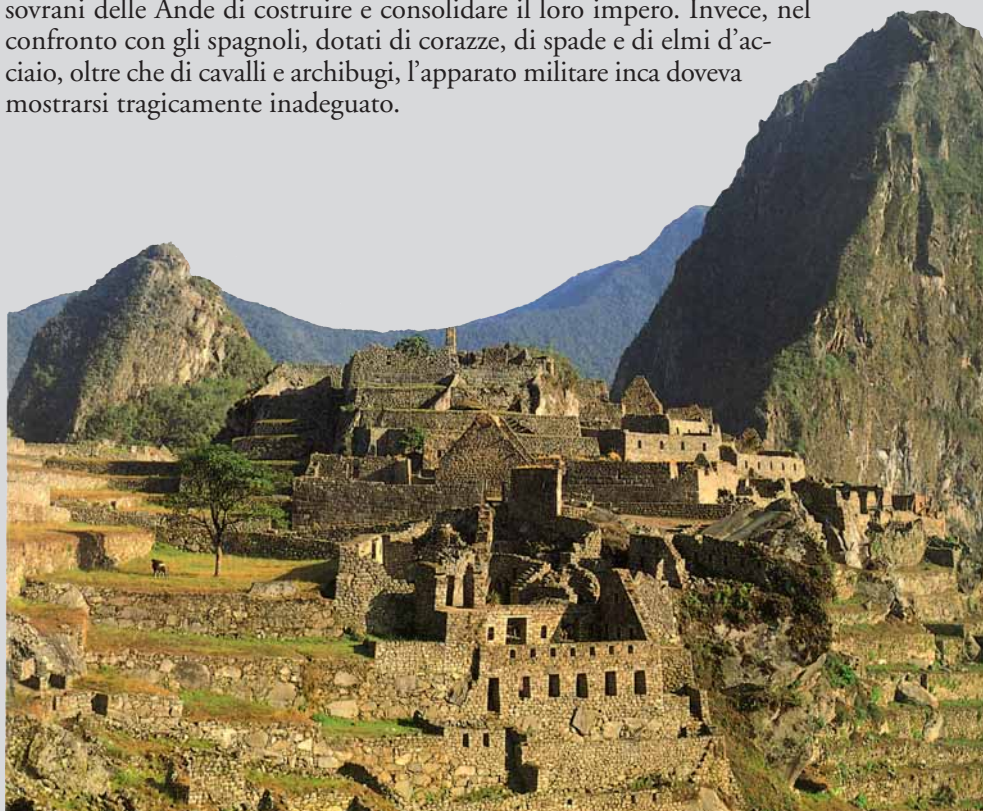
sovrani delle Ande di costruire e consolidare il loro impero. Invece, nel confronto con gli spagnoli, dotati di corazze, di spade e di elmi d'acciaio, oltre che di cavalli e archibugi, l'apparato militare inca doveva mostrarsi tragicamente inadeguato.